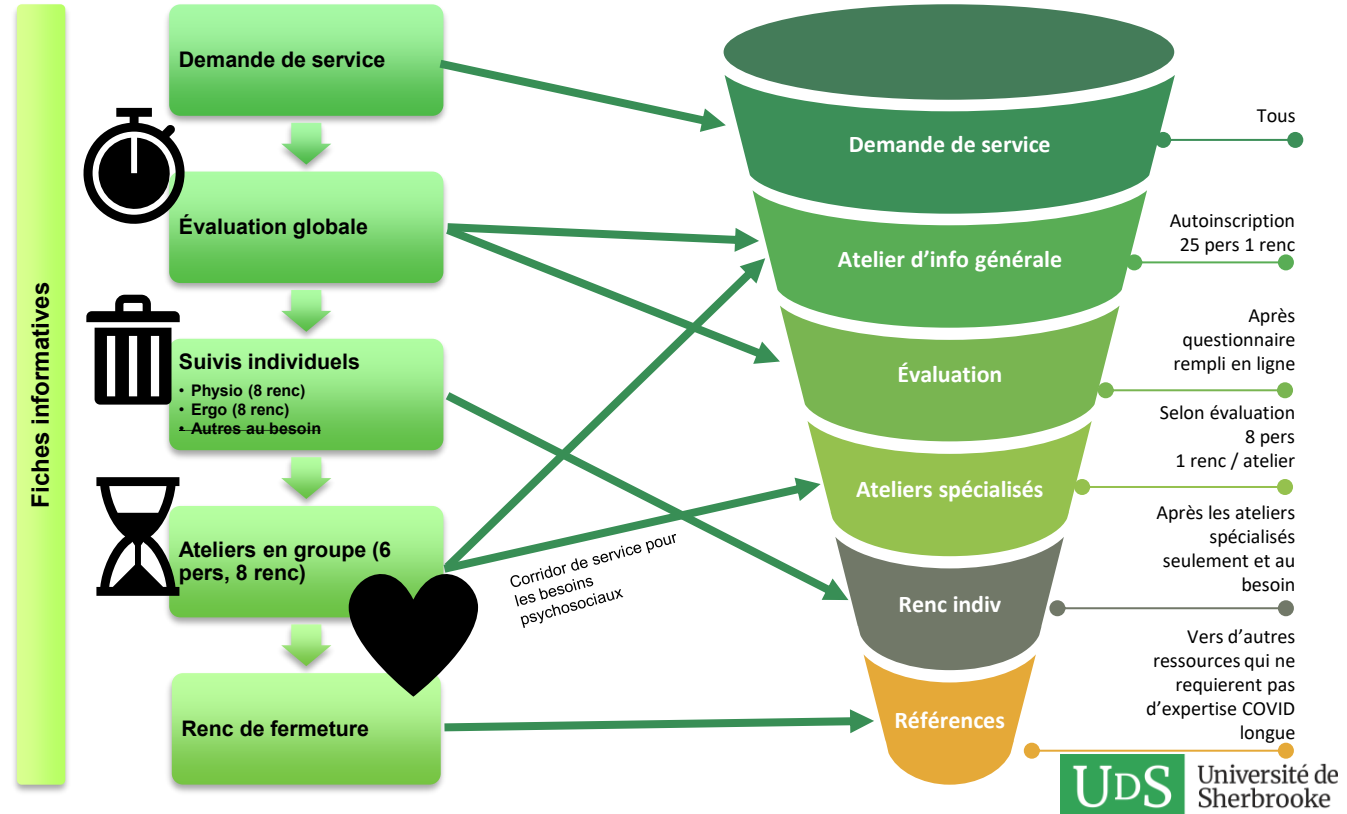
Fiches informatives

Demande de service

Évaluation globale

Suivis individuels
• Physio (8 renc)
• Ergo (8 renc)
• Autres au besoin

Ateliers en groupe (6 pers, 8 renc)

Renc de fermeture

Corridor de service pour les besoins psychosociaux

Demande de service

Atelier d'info générale

Évaluation

Ateliers spécialisés

Renc indiv

Références

Tous

Autoinscription
25 pers 1 renc

Après questionnaire rempli en ligne

Selon évaluation
8 pers
1 renc / atelier

Après les ateliers spécialisés seulement et au besoin

Vers d'autres ressources qui ne requierent pas d'expertise COVID longue

UdS Université de Sherbrooke